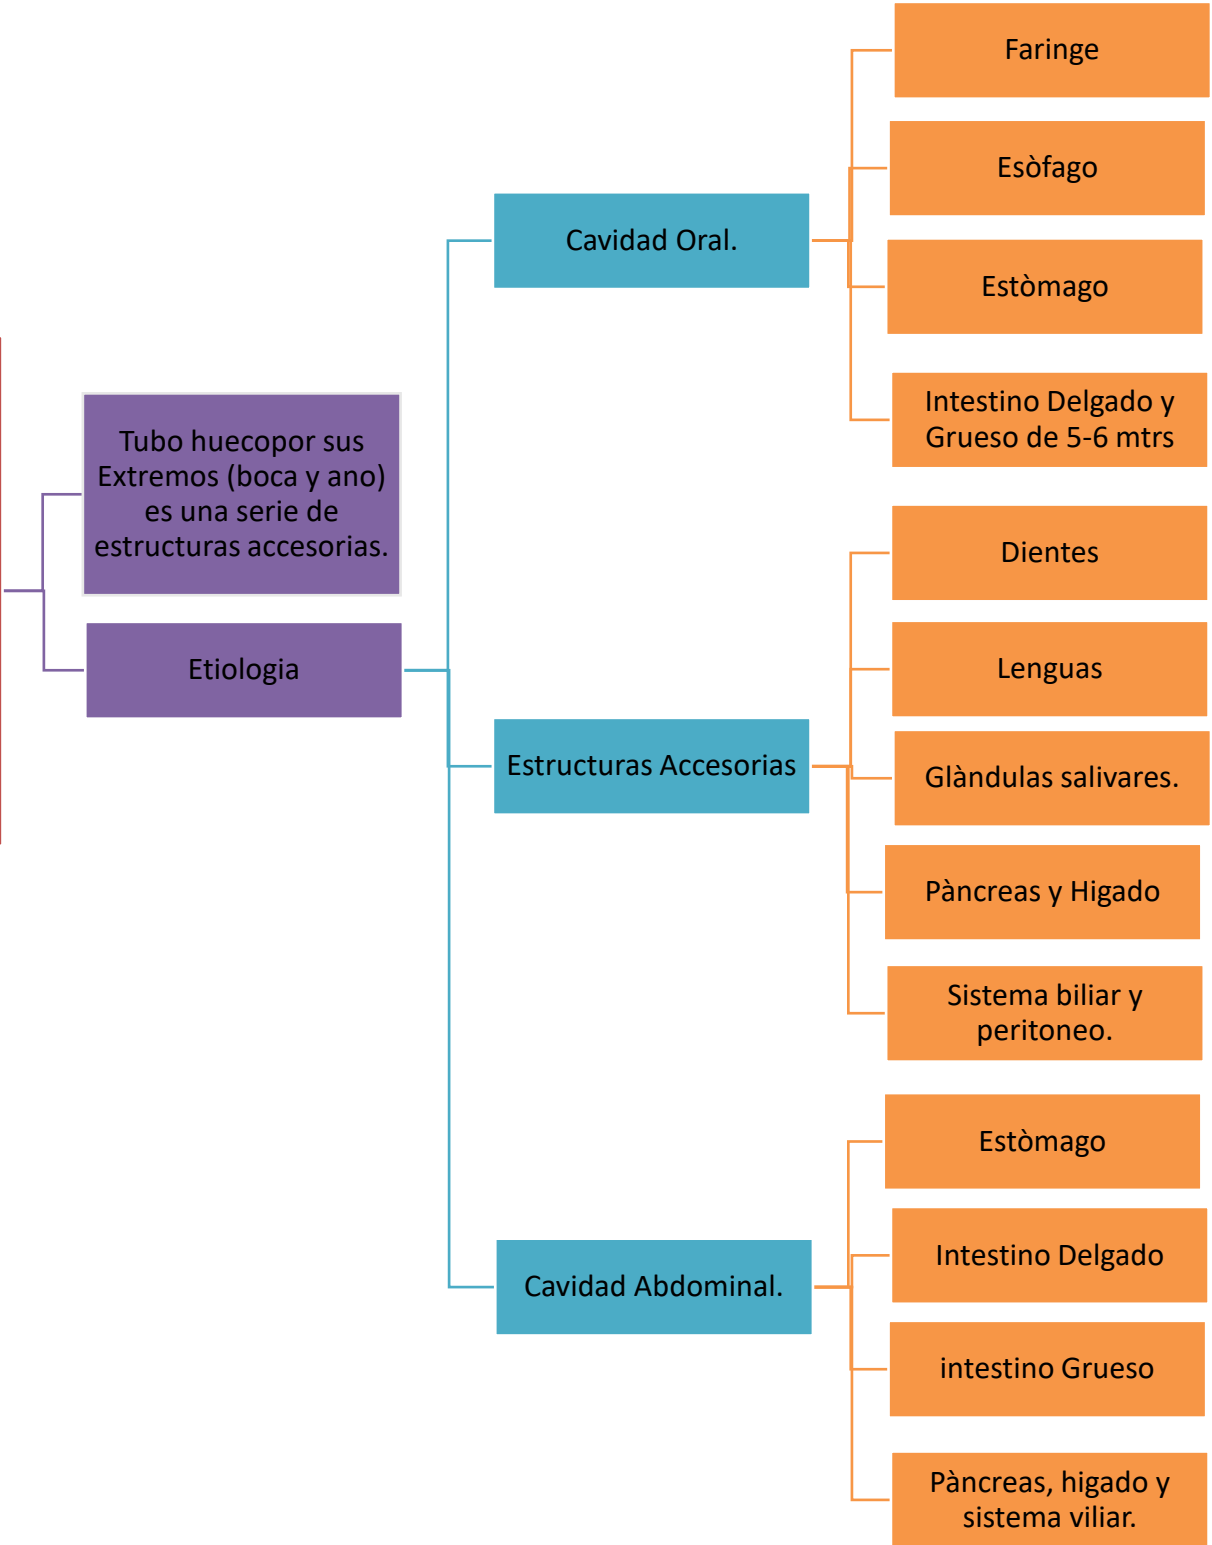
Tubo huecopor sus Extremos (boca y ano) es una serie de estructuras accesorias.

Etiologia

Cavidad Oral.

Faringe

Esòfago

Estòmago

Intestino Delgado y Grueso de 5-6 mtrs

Estructuras Accesorias

Dientes

Lenguas

Glàndulas salivares.

Pàncreas y Higado

Sistema biliar y peritoneo.

Cavidad Abdominal.

Estòmago

Intestino Delgado

intestino Grueso

Pàncreas, higado y sistema viliar.